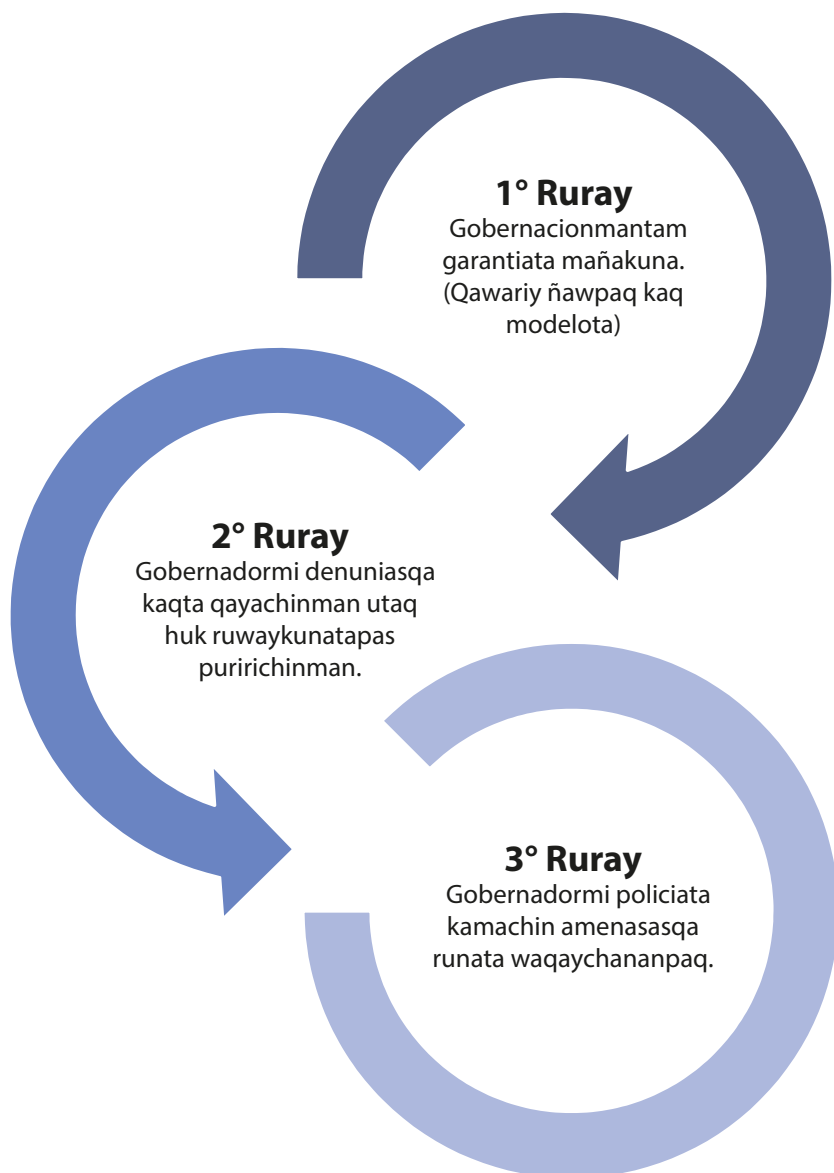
1° Ruray
Gobernacionmantam garantiata mañakuna. (Qawariy ñawpaq kaq modelota)

2° Ruray
Gobernadormi denuniasqa kaqta qayachinman utaq huk ruwaykunatapas puririchinman.

3° Ruray
Gobernadormi policiata kamachin amenasasqa runata waqaychananpaq.